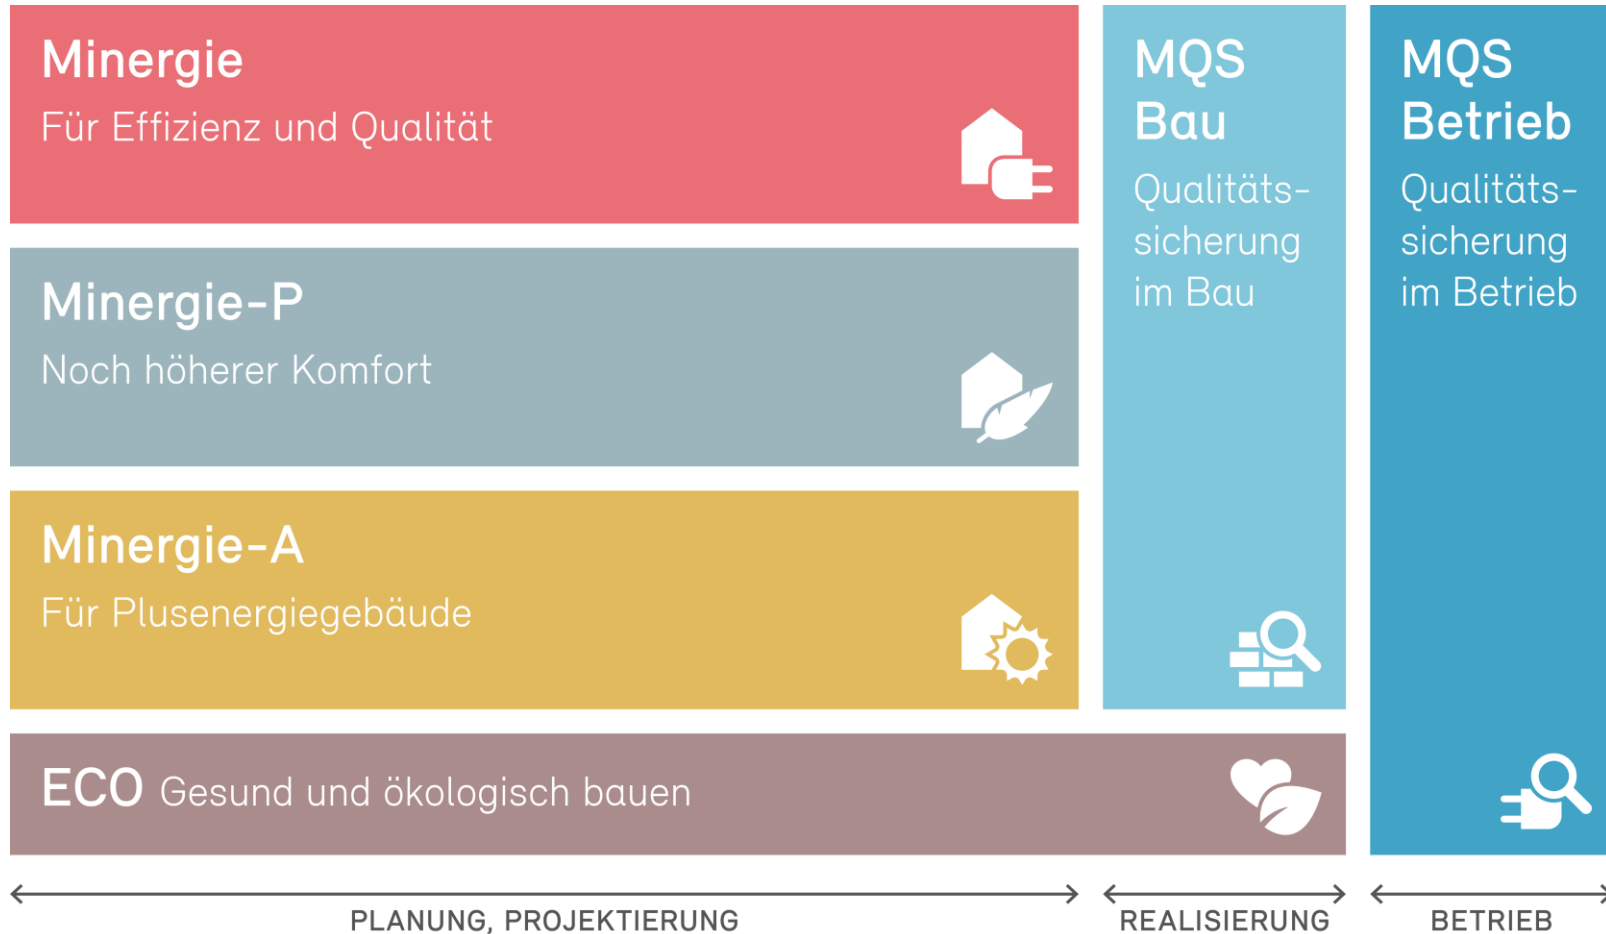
Minergie
Für Effizienz und Qualität

Minergie-P
Noch höherer Komfort

Minergie-A
Für Plusenergiegebäude

ECO Gesund und ökologisch bauen

MQS Bau
Qualitätssicherung im Bau

MQS Betrieb
Qualitätssicherung im Betrieb

PLANUNG, PROJEKTIERUNG

REALISIERUNG

BETRIEB